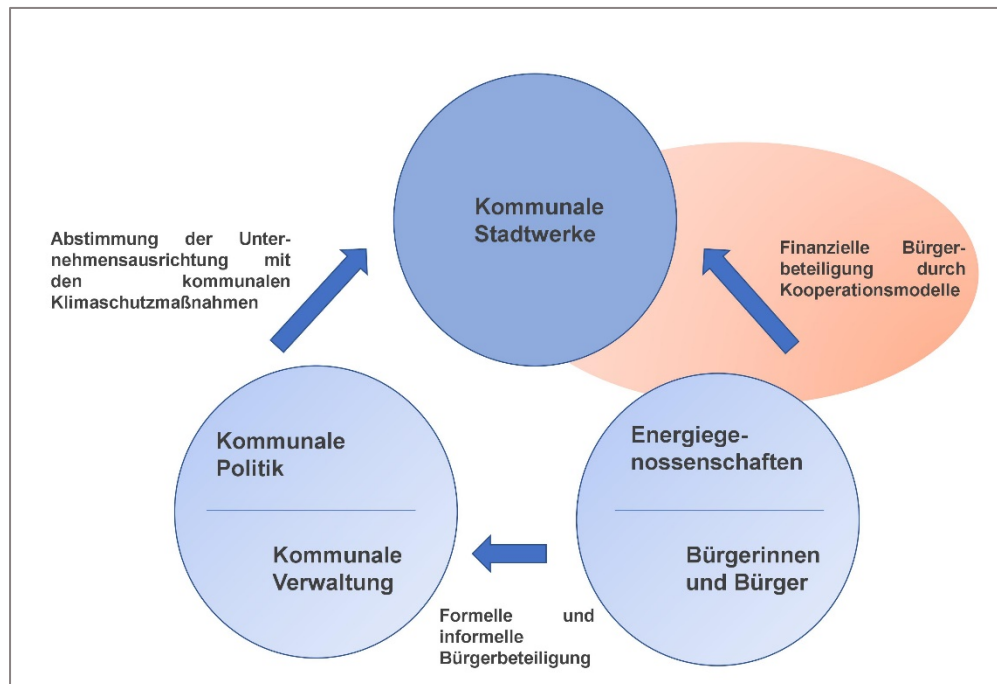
Kommunale Stadtwerke

Abstimmung der Unternehmensausrichtung mit den kommunalen Klimaschutzmaßnahmen

Finanzielle Bürgerbeteiligung durch Kooperationsmodelle

Kommunale Politik

Kommunale Verwaltung

Energiegenossenschaften

Bürgerinnen und Bürger

Formelle und informelle Bürgerbeteiligung